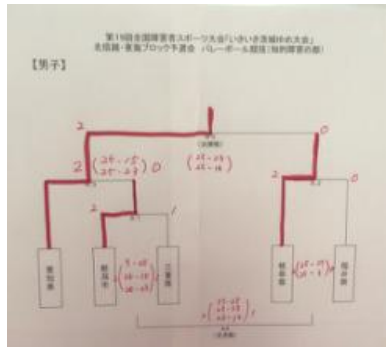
第19回全国障害者スポーツ大会「いきいき茨城ゆめ大会」
北信越・東海ブロック予選会 バレーボール競技(知的障害の部)

【男子】

2
0
(決勝戦)
(25-15
25-18)

2
(25-15
25-23)
0

0

2
1
(25-18
18-25
15-13)

2
(25-19
25-13)
0

愛知県
新潟市
三重県
岐阜県
福井県

2
(25-23
25-14
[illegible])
1
(3位決定)